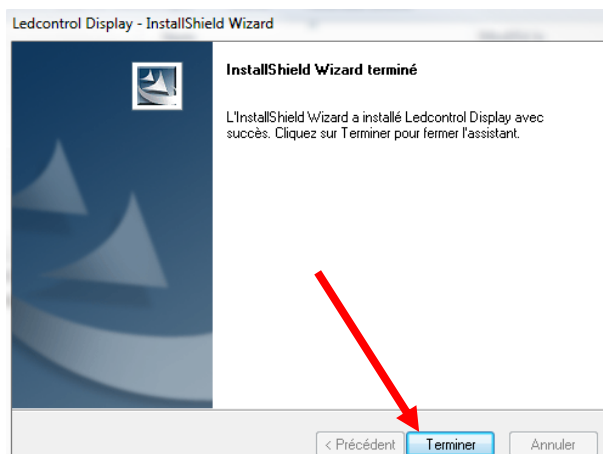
Ledcontrol Display - InstallShield Wizard

InstallShield Wizard terminé

L'InstallShield Wizard a installé Ledcontrol Display avec succès. Cliquez sur Terminer pour fermer l'assistant.

< Précédent
Terminer
Annuler